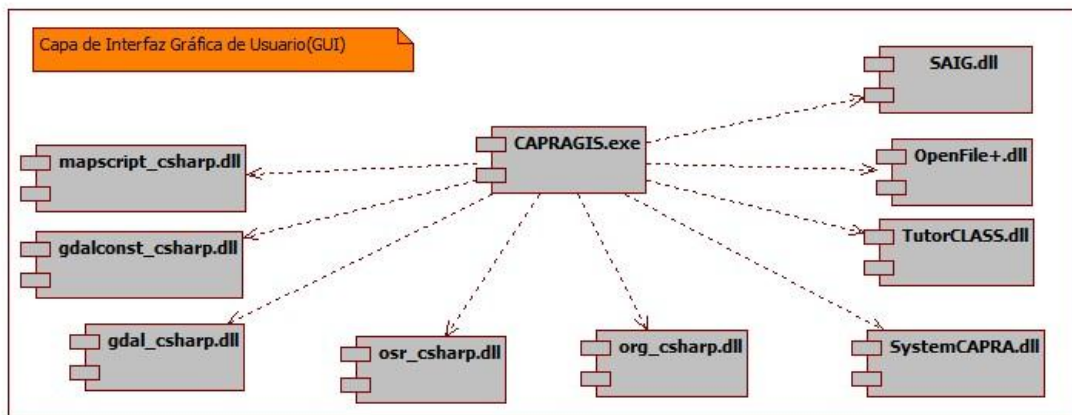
Capa de Interfaz Gráfica de Usuario(GUI)

SAIG.dll

CAPRAGIS.exe

mapscript_csharp.dll

OpenFile+.dll

gdalconst_csharp.dll

TutorCLASS.dll

gdal_csharp.dll

osr_csharp.dll

org_csharp.dll

SystemCAPRA.dll